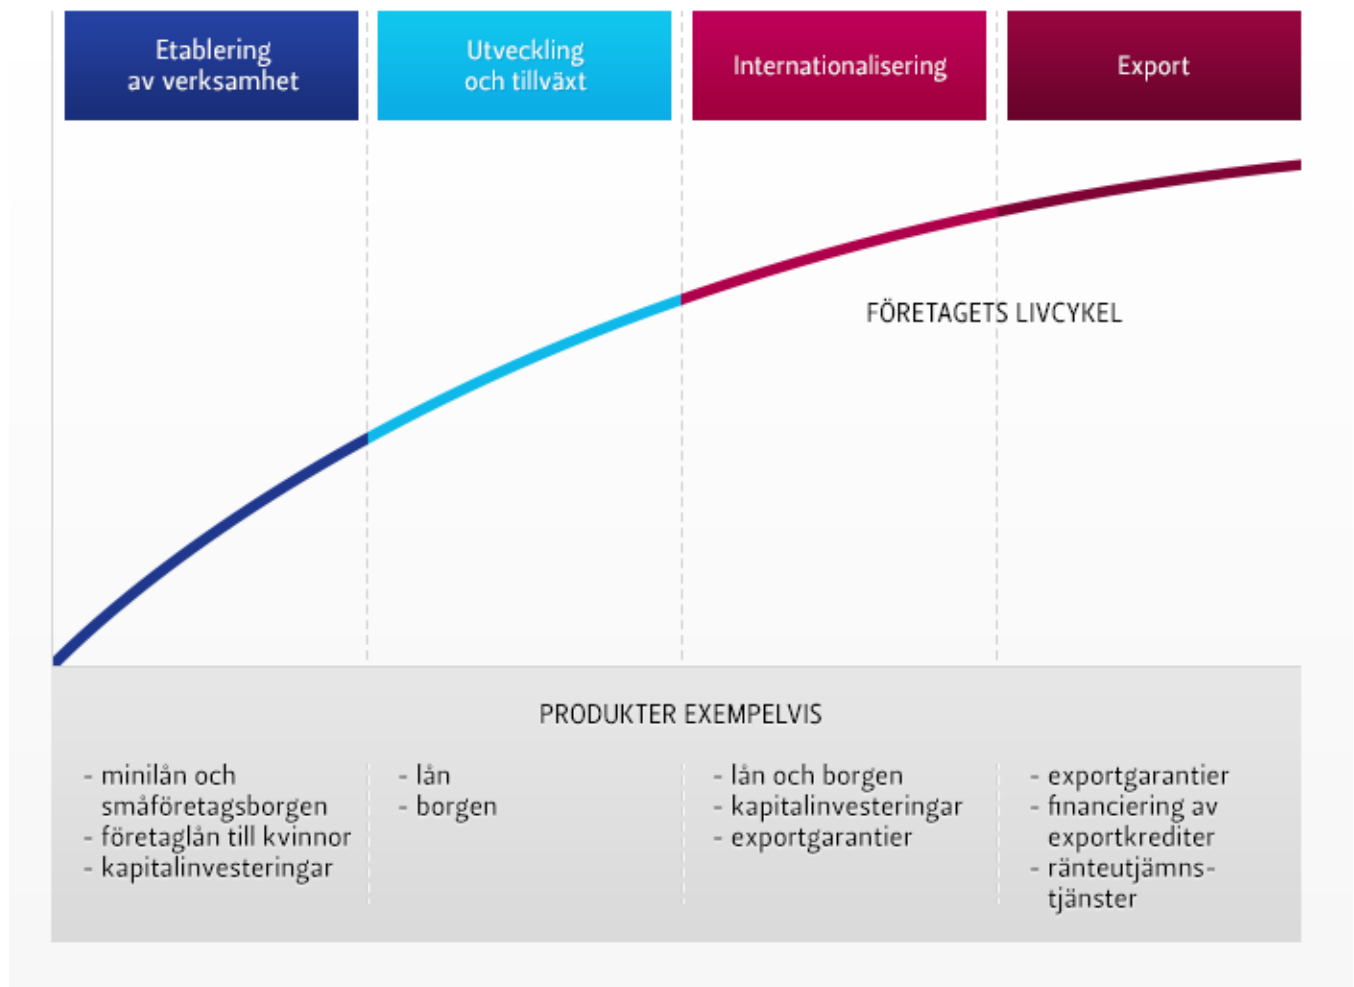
Etablering av verksamhet

Utveckling och tillväxt

Internationalisering

Export

FÖRETAGETS LIVCYKEL

PRODUKTER EXEMPELVIS

- minilån och småföretagsborgen
- företaglån till kvinnor
- kapitalinvesteringar

- lån
- borgen

- lån och borgen
- kapitalinvesteringar
- exportgarantier

- exportgarantier
- financiering av exportkrediter
- ränteutjämns-tjänster